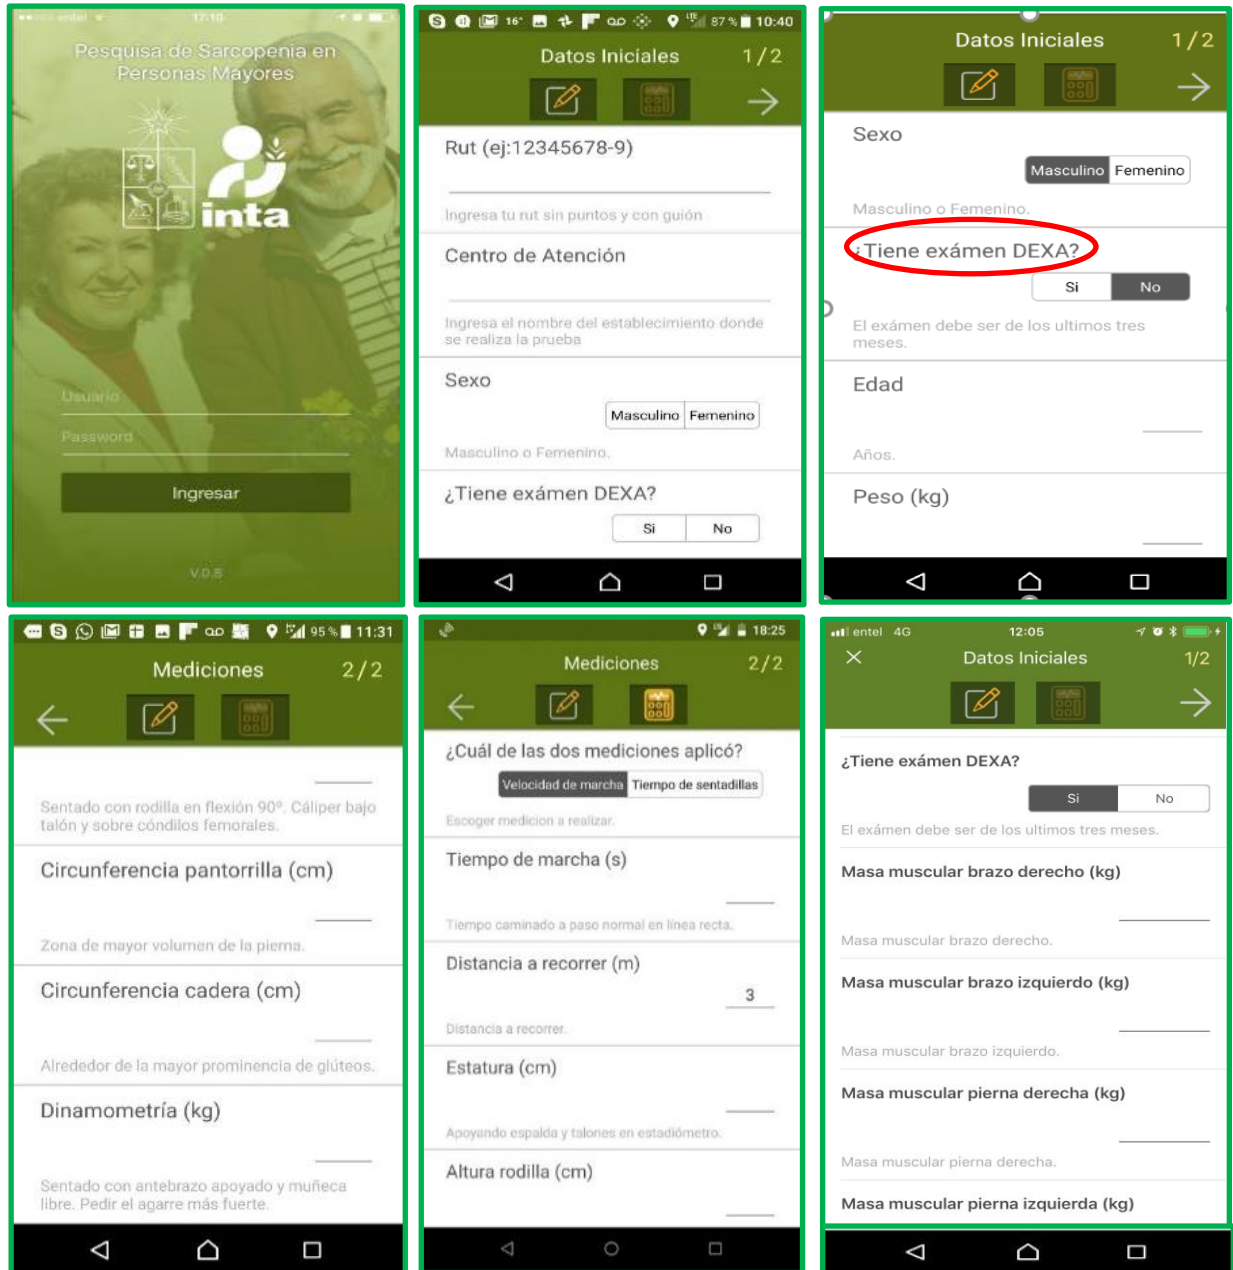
entel 17:10

Pesquisa de Sarcopenia en Personas Mayores

inta

Usuario

Password

Ingresar

V.0.5

16° 87 % 10:40

Datos Iniciales 1 / 2

Rut (ej:12345678-9)

Ingresa tu rut sin puntos y con guión

Centro de Atención

Ingresa el nombre del establecimiento donde se realiza la prueba

Sexo

Masculino Femenino

Masculino o Femenino.

¿Tiene exámen DEXA?

Si No

Datos Iniciales 1 / 2

Sexo

Masculino Femenino

Masculino o Femenino.

¿Tiene exámen DEXA?

Si No

El exámen debe ser de los ultimos tres meses.

Edad

Años.

Peso (kg)

95 % 11:31

Mediciones 2 / 2

Sentado con rodilla en flexión 90°. Cáliper bajo talón y sobre cóndilos femorales.

Circunferencia pantorrilla (cm)

Zona de mayor volumen de la pierna.

Circunferencia cadera (cm)

Alrededor de la mayor prominencia de glúteos.

Dinamometría (kg)

Sentado con antebrazo apoyado y muñeca libre. Pedir el agarre más fuerte.

18:25

Mediciones 2 / 2

¿Cuál de las dos mediciones aplicó?

Velocidad de marcha Tiempo de sentadillas

Escoger medicion a realizar.

Tiempo de marcha (s)

Tiempo caminado a paso normal en linea recta.

Distancia a recorrer (m)

3

Distancia a recorrer.

Estatura (cm)

Apoyando espalda y talones en estadiómetro.

Altura rodilla (cm)

entel 4G 12:05

Datos Iniciales 1/2

¿Tiene exámen DEXA?

Si No

El exámen debe ser de los ultimos tres meses.

Masa muscular brazo derecho (kg)

Masa muscular brazo derecho.

Masa muscular brazo izquierdo (kg)

Masa muscular brazo izquierdo.

Masa muscular pierna derecha (kg)

Masa muscular pierna derecha.

Masa muscular pierna izquierda (kg)